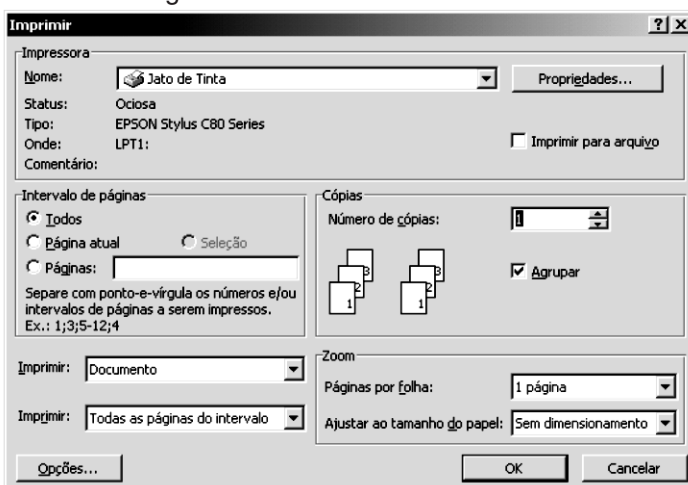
Imprimir ? x

Impressora

Nome: Jato de Tinta

Propriedades...

Status: Ociosa

Tipo: EPSON Stylus C80 Series

Onde: LPT1:

Comentário:

Imprimir para arquivo

Intervalo de páginas

Todos

Página atual

Seleção

Páginas:

Separe com ponto-e-vírgula os números e/ou intervalos de páginas a serem impressos. Ex.: 1;3;5-12;4

Cópias

Número de cópias: 1

3 2 1 3 2 1

Agrupar

Imprimir: Documento

Imprimir: Todas as páginas do intervalo

Zoom

Páginas por folha: 1 página

Ajustar ao tamanho do papel: Sem dimensionamento

Opções...

OK

Cancelar